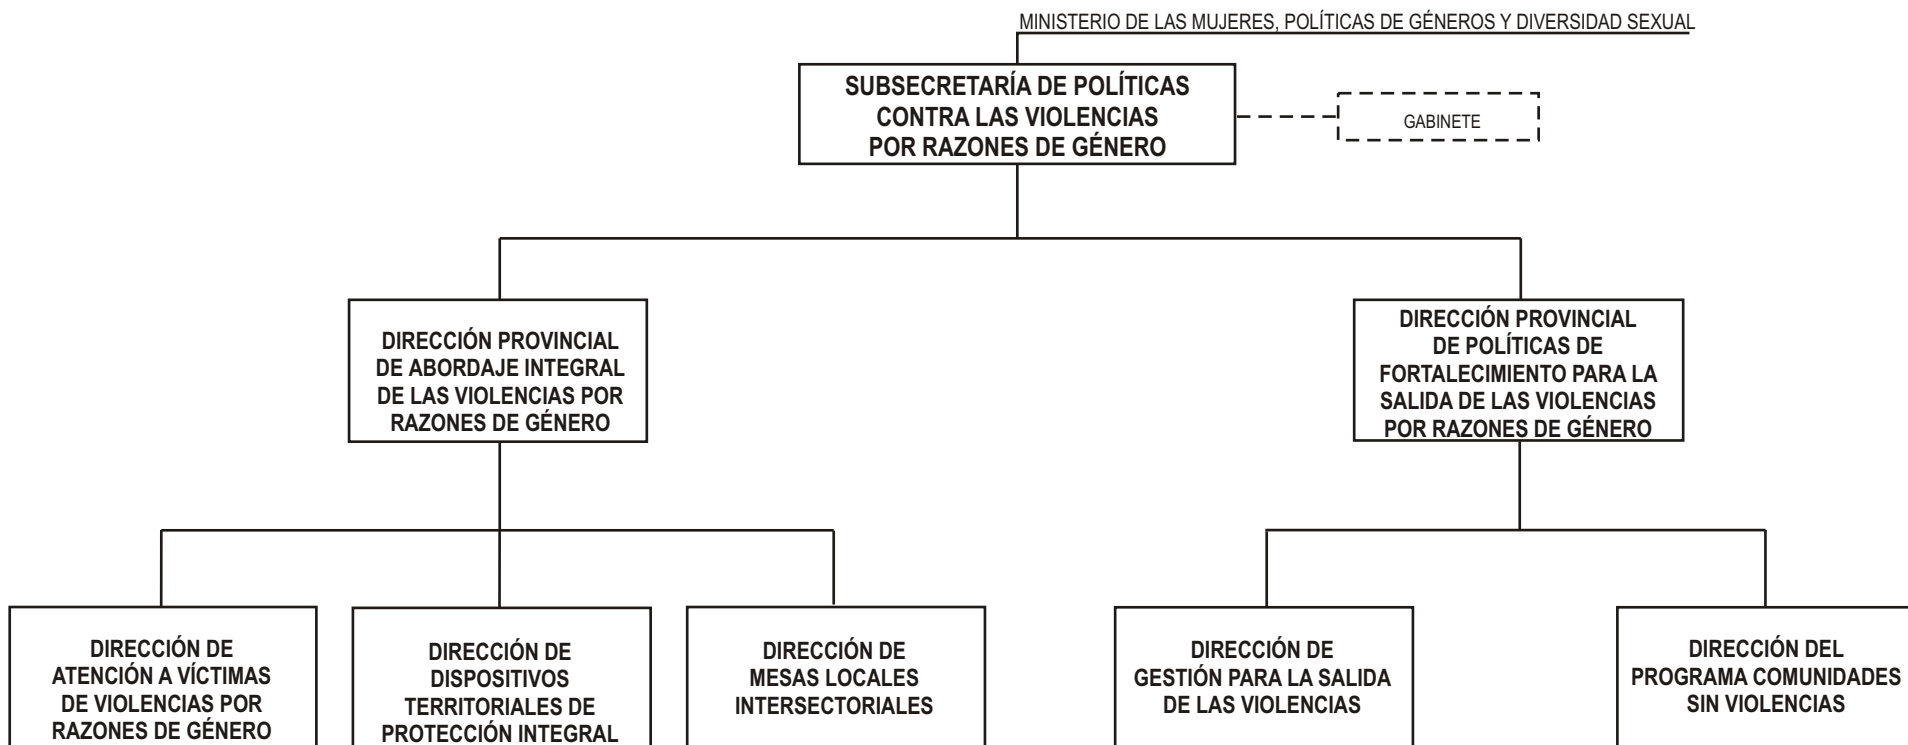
MINISTERIO DE LAS MUJERES, POLÍTICAS DE GÉNEROS Y DIVERSIDAD SEXUAL

SUBSECRETARÍA DE POLÍTICAS CONTRA LAS VIOLENCIAS POR RAZONES DE GÉNERO

GABINETE

DIRECCIÓN PROVINCIAL DE ABORDAJE INTEGRAL DE LAS VIOLENCIAS POR RAZONES DE GÉNERO

DIRECCIÓN PROVINCIAL DE POLÍTICAS DE FORTALECIMIENTO PARA LA SALIDA DE LAS VIOLENCIAS POR RAZONES DE GÉNERO

DIRECCIÓN DE ATENCIÓN A VÍCTIMAS DE VIOLENCIAS POR RAZONES DE GÉNERO

DIRECCIÓN DE DISPOSITIVOS TERRITORIALES DE PROTECCIÓN INTEGRAL

DIRECCIÓN DE MESAS LOCALES INTERSECTORIALES

DIRECCIÓN DE GESTIÓN PARA LA SALIDA DE LAS VIOLENCIAS

DIRECCIÓN DEL PROGRAMA COMUNIDADES SIN VIOLENCIAS